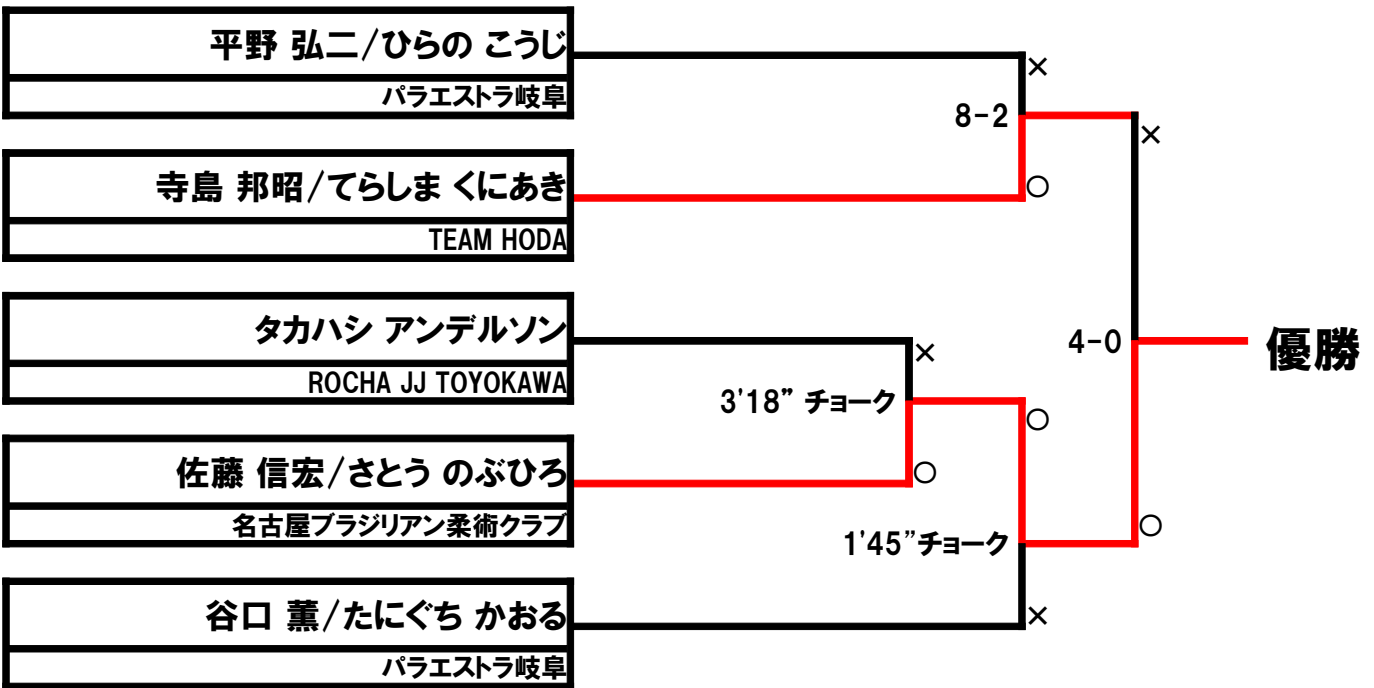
平野 弘二/ひらの こうじ
パラエストラ岐阜

寺島 邦昭/てらしま くにあき
TEAM HODA

タカハシ アンデルソン
ROCHA JJ TOYOKAWA

佐藤 信宏/さとう のぶひろ
名古屋ブラジリアン柔術クラブ

谷口 薫/たにぐち かおる
パラエストラ岐阜

×
8-2
○
×
3'18" チョーク
○
○
1'45"チョーク
×
4-0
○
優勝